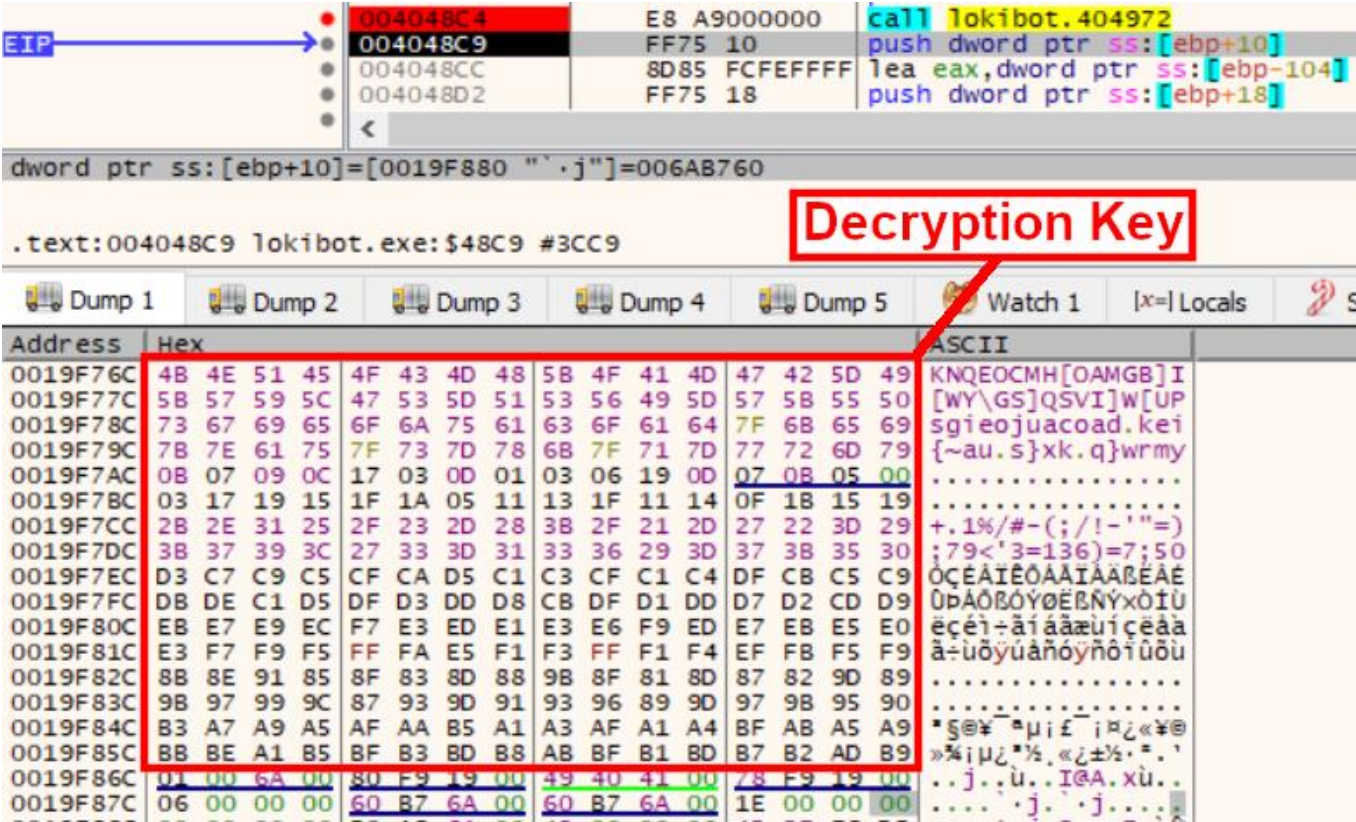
EIP

004048C4 E8 A9000000 call lokibot.404972
004048C9 FF75 10 push dword ptr ss:[ebp+10]
004048CC 8D85 FCFEFFFF lea eax,dword ptr ss:[ebp-104]
004048D2 FF75 18 push dword ptr ss:[ebp+18]

dword ptr ss:[ebp+10]=[0019F880 "`·j"]=006AB760

Decryption Key

.text:004048C9 lokibot.exe:$48C9 #3CC9

Dump 1 | Dump 2 | Dump 3 | Dump 4 | Dump 5 | Watch 1 | [x=] Locals

| Address | Hex | ASCII |
|---|---|---|
| 0019F76C | 4B 4E 51 45 4F 43 4D 48 5B 4F 41 4D 47 42 5D 49 | KNQEOCMH[OAMGB]I |
| 0019F77C | 5B 57 59 5C 47 53 5D 51 53 56 49 5D 57 5B 55 50 | [WY\GS]QSVI]W[UP |
| 0019F78C | 73 67 69 65 6F 6A 75 61 63 6F 61 64 7F 6B 65 69 | sgieojuacoad.kei |
| 0019F79C | 7B 7E 61 75 7F 73 7D 78 6B 7F 71 7D 77 72 6D 79 | {~au.s}xk.q}wrmy |
| 0019F7AC | 0B 07 09 0C 17 03 0D 01 03 06 19 0D 07 0B 05 00 | ................ |
| 0019F7BC | 03 17 19 15 1F 1A 05 11 13 1F 11 14 0F 1B 15 19 | ................ |
| 0019F7CC | 2B 2E 31 25 2F 23 2D 28 3B 2F 21 2D 27 22 3D 29 | +.1%/#-(;/!-'"=) |
| 0019F7DC | 3B 37 39 3C 27 33 3D 31 33 36 29 3D 37 3B 35 30 | ;79<'3=136)=7;50 |
| 0019F7EC | D3 C7 C9 C5 CF CA D5 C1 C3 CF C1 C4 DF CB C5 C9 | ÓÇÉÅÏÊÕÁÃÏÁÄßËÅÉ |
| 0019F7FC | DB DE C1 D5 DF D3 DD D8 CB DF D1 DD D7 D2 CD D9 | ÛÞÁÕßÓÝØËßÑÝ×ÒÍÙ |
| 0019F80C | EB E7 E9 EC F7 E3 ED E1 E3 E6 F9 ED E7 EB E5 E0 | ëçéì÷ãíáãæùíçëåà |
| 0019F81C | E3 F7 F9 F5 FF FA E5 F1 F3 FF F1 F4 EF FB F5 F9 | ã÷ùõÿúåñóÿñôïûõù |
| 0019F82C | 8B 8E 91 85 8F 83 8D 88 9B 8F 81 8D 87 82 9D 89 | ................ |
| 0019F83C | 9B 97 99 9C 87 93 9D 91 93 96 89 9D 97 9B 95 90 | ................ |
| 0019F84C | B3 A7 A9 A5 AF AA B5 A1 A3 AF A1 A4 BF AB A5 A9 | ³§©¥¯ªµ¡£¯¡¤¿«¥© |
| 0019F85C | BB BE A1 B5 BF B3 BD B8 AB BF B1 BD B7 B2 AD B9 | »¾¡µ¿³½¸«¿±½·²­¹ |
| 0019F86C | 01 00 6A 00 80 F9 19 00 49 40 41 00 78 F9 19 00 | ..j..ù..I@A.xù.. |
| 0019F87C | 06 00 00 00 60 B7 6A 00 60 B7 6A 00 1E 00 00 00 | ....`·j.`·j..... |